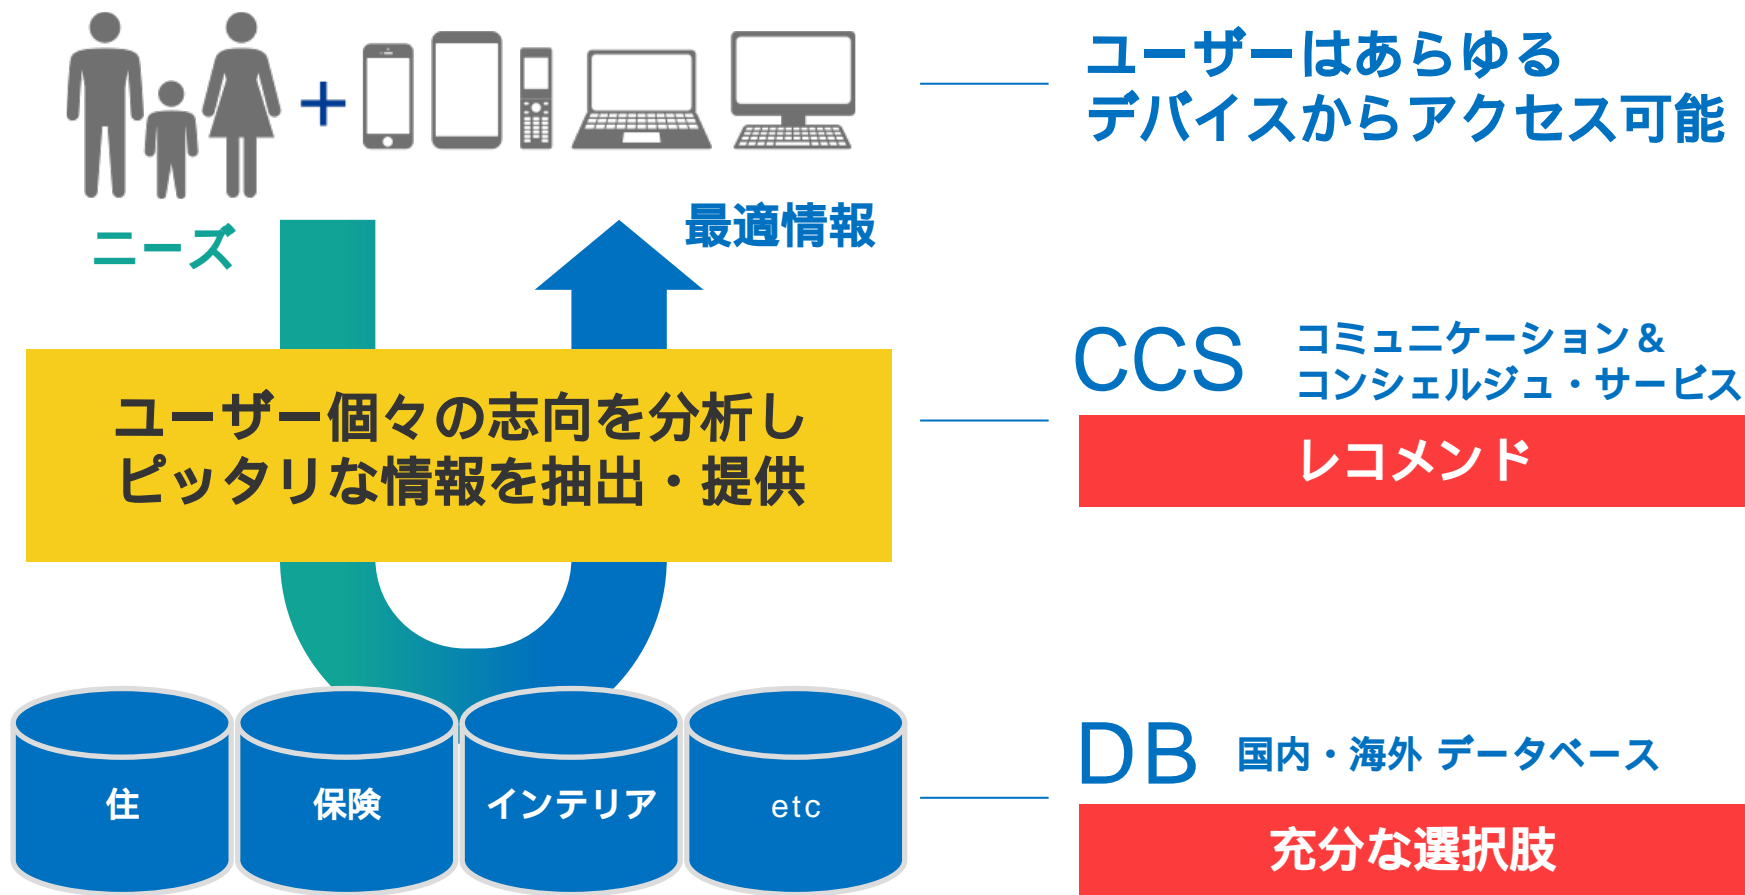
ユーザーはあらゆる
デバイスからアクセス可能

ニーズ

最適情報

ユーザー個々の志向を分析し
ピッタリな情報を抽出・提供

CCS コミュニケーション＆
コンシェルジュ・サービス

レコメンド

住

保険

インテリア

etc

DB 国内・海外 データベース

充分な選択肢